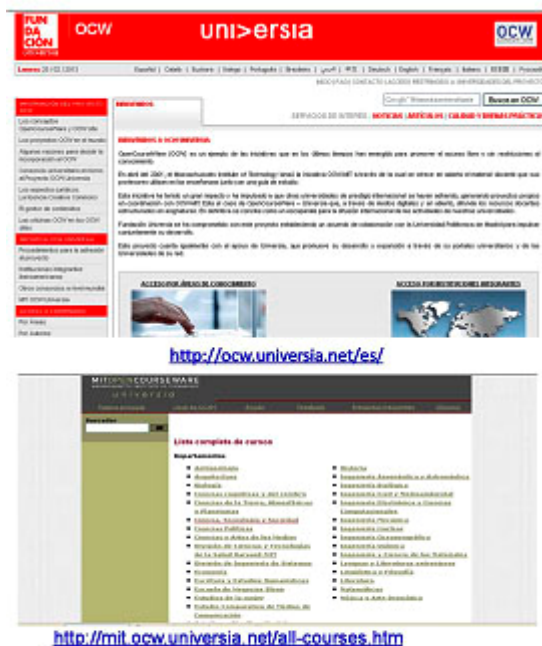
FUN DA CIÓN universia

OCW

uni>ersia

OCW

Lunes 20/02/2012

BIENVENIDOS

Google Buscar en OCW

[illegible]

BIENVENIDO A OCW UNIVERSIA

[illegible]

ACCESO POR ÁREAS DE CONOCIMIENTO

ACCESO POR INSTITUCIONES INTEGRANTES

http://ocw.universia.net/es/

MIT OPEN COURSEWARE

universia

Buscador

Lista completa de cursos

Departamentos

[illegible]

http://mit.ocw.universia.net/all-courses.htm